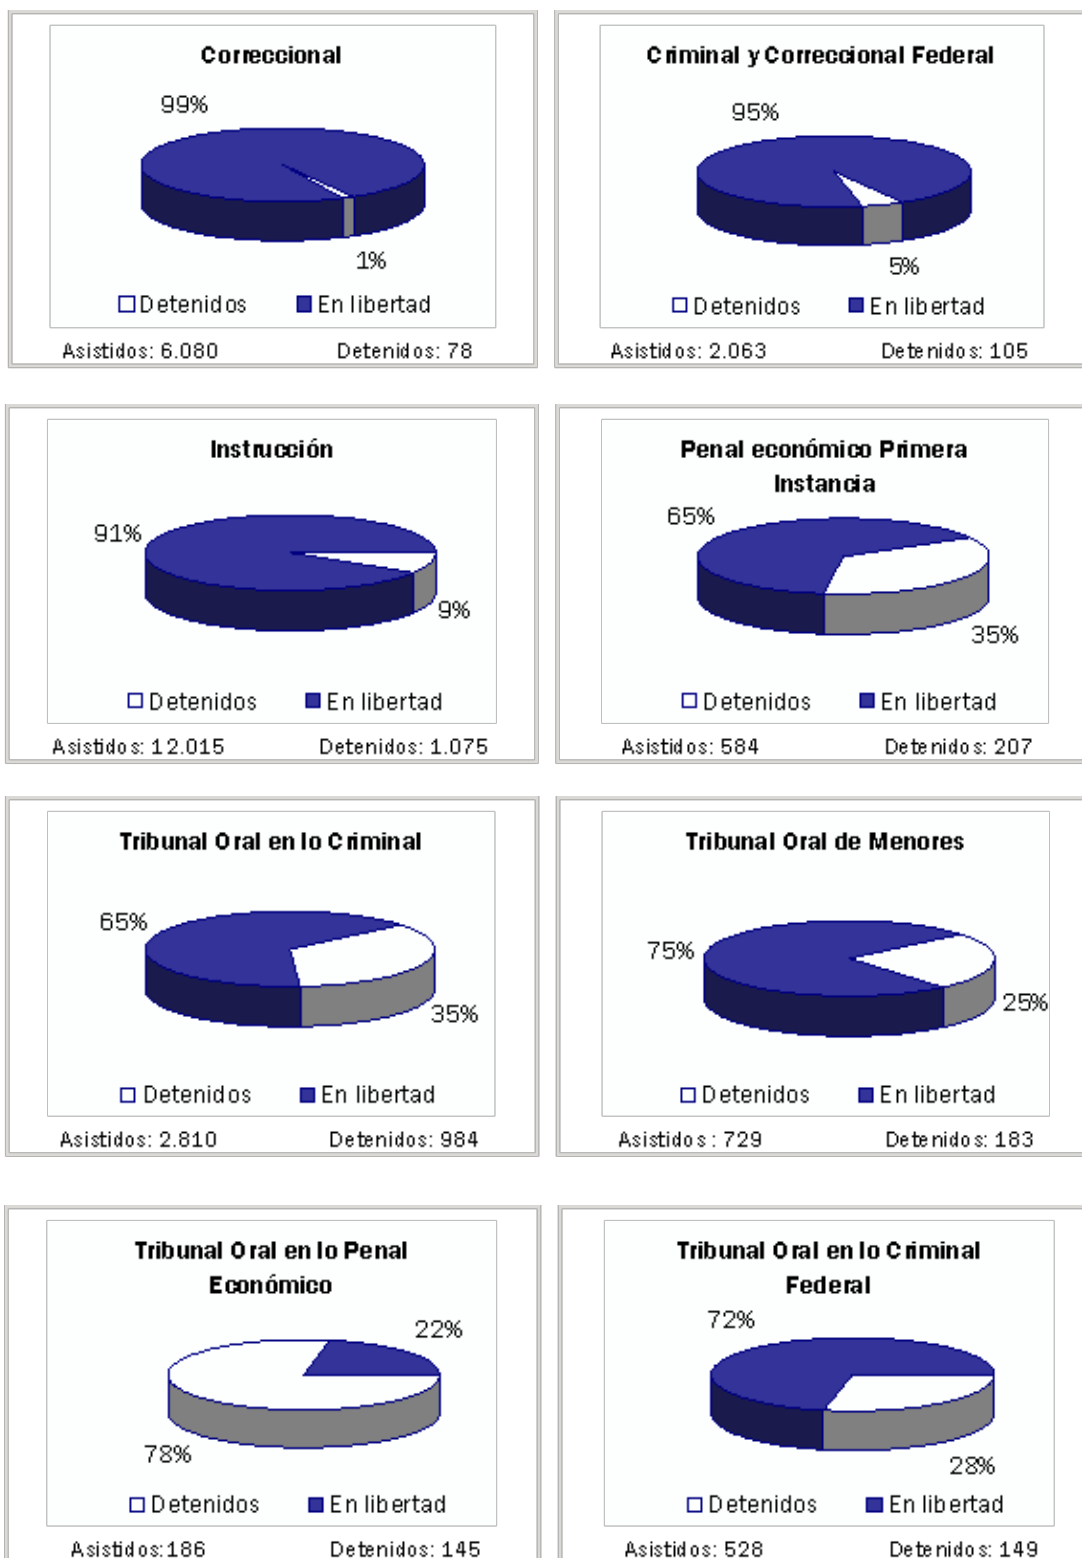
Correccional

99%

1%

Detenidos En libertad

Asistidos: 6.080 Detenidos: 78

Criminal y Correccional Federal

95%

5%

Detenidos En libertad

Asistidos: 2.063 Detenidos: 105

Instrucción

91%

9%

Detenidos En libertad

Asistidos: 12.015 Detenidos: 1.075

Penal económico Primera Instancia

65%

35%

Detenidos En libertad

Asistidos: 584 Detenidos: 207

Tribunal Oral en lo Criminal

65%

35%

Detenidos En libertad

Asistidos: 2.810 Detenidos: 984

Tribunal Oral de Menores

75%

25%

Detenidos En libertad

Asistidos: 729 Detenidos: 183

Tribunal Oral en lo Penal Económico

22%

78%

Detenidos En libertad

Asistidos:186 Detenidos: 145

Tribunal Oral en lo Criminal Federal

72%

28%

Detenidos En libertad

Asistidos: 528 Detenidos: 149